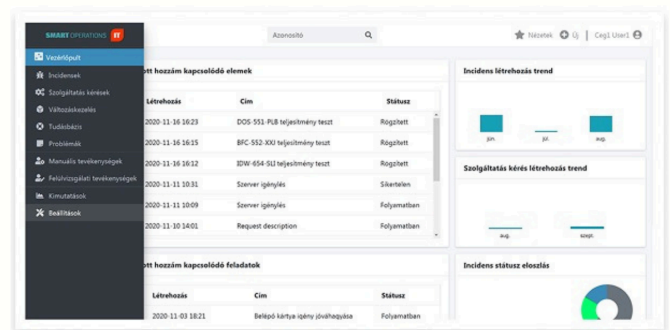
SMART OPERATIONS IT

Vezérlőpult
Incidensek
Szolgáltatás kérések
Változáskezelés
Tudásbázis
Problémák
Manuális tevékenységek
Felülvizsgálati tevékenységek
Kimutatások
Beállítások

Azonosító

Nézetek Új Ceg1 User1

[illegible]ott hozzám kapcsolódó elemek

| Létrehozás | Cím | Státusz |
|---|---|---|
| 2020-11-16 16:23 | DOS-551-PLB teljesítmény teszt | Rögzített |
| 2020-11-16 16:15 | BFC-552-XXJ teljesítmény teszt | Rögzített |
| 2020-11-16 16:12 | IDW-654-SLI teljesítmény teszt | Rögzített |
| 2020-11-11 10:31 | Szerver igénylés | Sikertelen |
| 2020-11-11 10:09 | Szerver igénylés | Folyamatban |
| 2020-11-10 14:01 | Request description | Folyamatban |

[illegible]ott hozzám kapcsolódó feladatok

| Létrehozás | Cím | Státusz |
|---|---|---|
| 2020-11-03 18:21 | Belépő kártya igény jóváhagyása | Folyamatban |

Incidens létrehozás trend

jún. júl. aug.

Szolgáltatás kérés létrehozás trend

aug. szept.

Incidens státusz eloszlás